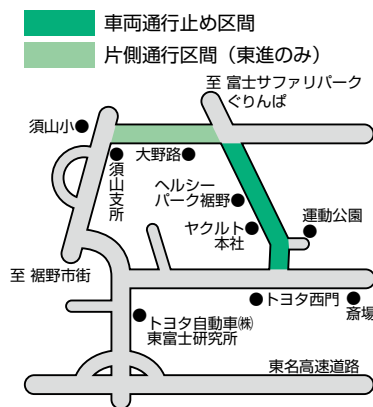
車両通行止め区間
片側通行区間（東進のみ）
至 富士サファリパーク ぐりんぱ
須山小
須山支所
大野路
ヘルシーパーク裾野
ヤクルト本社
運動公園
至 裾野市街
トヨタ西門
斎場
トヨタ自動車㈱ 東富士研究所
東名高速道路